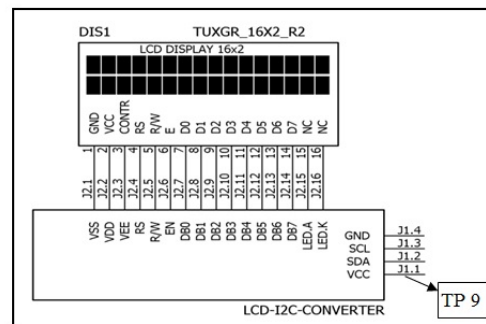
DIS1 TUXGR_16X2_R2

LCD DISPLAY 16x2

GND
VCC
CONTR
RS
R/W
E
D0
D1
D2
D3
D4
D5
D6
D7
NC
NC

1
2
3
4
5
6
7
8
9
10
11
12
13
14
15
16

J2.1
J2.2
J2.3
J2.4
J2.5
J2.6
J2.7
J2.8
J2.9
J2.10
J2.11
J2.12
J2.13
J2.14
J2.15
J2.16

VSS
VDD
VEE
RS
R/W
EN
DB0
DB1
DB2
DB3
DB4
DB5
DB6
DB7
LED.A
LED.K

GND J1.4
SCL J1.3
SDA J1.2
VCC J1.1

TP 9

LCD-I2C-CONVERTER